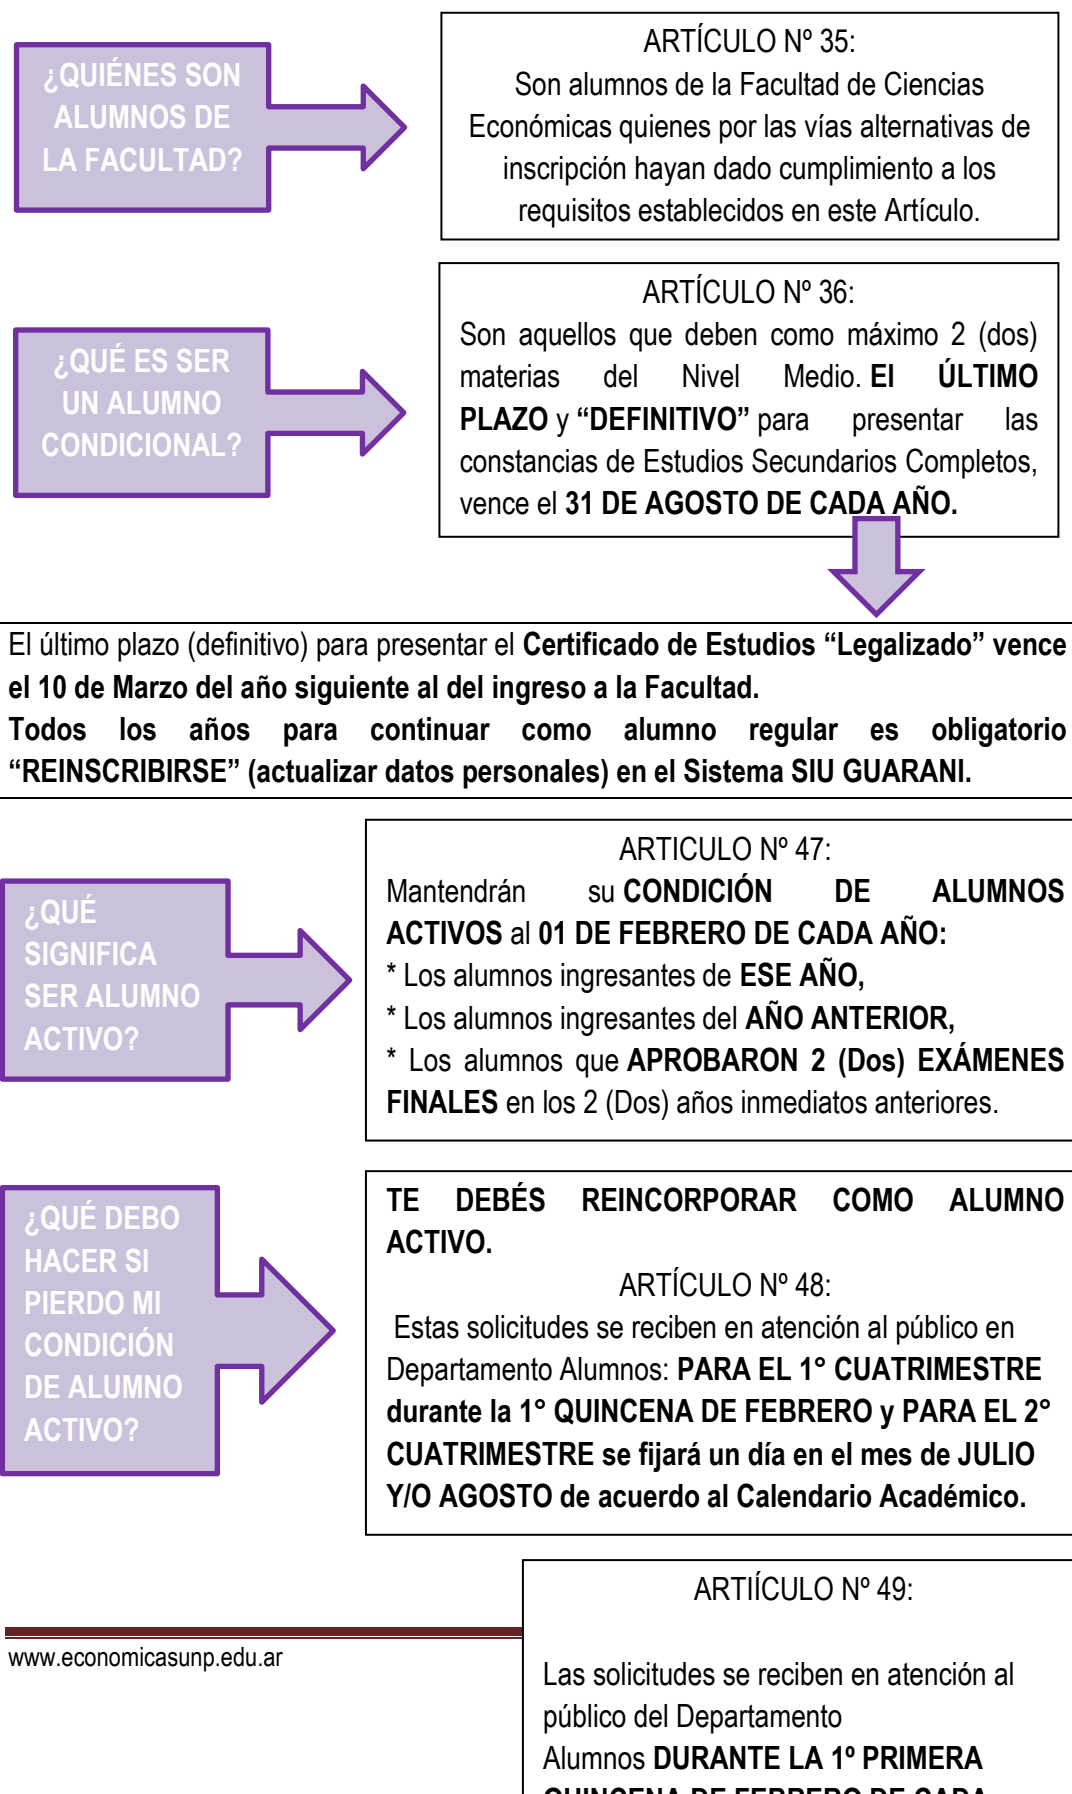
¿QUIÉNES SON ALUMNOS DE LA FACULTAD?

ARTÍCULO Nº 35:
Son alumnos de la Facultad de Ciencias Económicas quienes por las vías alternativas de inscripción hayan dado cumplimiento a los requisitos establecidos en este Artículo.

¿QUÉ ES SER UN ALUMNO CONDICIONAL?

ARTÍCULO Nº 36:
Son aquellos que deben como máximo 2 (dos) materias del Nivel Medio. El ÚLTIMO PLAZO y "DEFINITIVO" para presentar las constancias de Estudios Secundarios Completos, vence el 31 DE AGOSTO DE CADA AÑO.

El último plazo (definitivo) para presentar el Certificado de Estudios "Legalizado" vence el 10 de Marzo del año siguiente al del ingreso a la Facultad.
Todos los años para continuar como alumno regular es obligatorio "REINSCRIBIRSE" (actualizar datos personales) en el Sistema SIU GUARANI.

¿QUÉ SIGNIFICA SER ALUMNO ACTIVO?

ARTICULO Nº 47:
Mantendrán su CONDICIÓN DE ALUMNOS ACTIVOS al 01 DE FEBRERO DE CADA AÑO:
* Los alumnos ingresantes de ESE AÑO,
* Los alumnos ingresantes del AÑO ANTERIOR,
* Los alumnos que APROBARON 2 (Dos) EXÁMENES FINALES en los 2 (Dos) años inmediatos anteriores.

¿QUÉ DEBO HACER SI PIERDO MI CONDICIÓN DE ALUMNO ACTIVO?

TE DEBÉS REINCORPORAR COMO ALUMNO ACTIVO.
ARTÍCULO Nº 48:
Estas solicitudes se reciben en atención al público en Departamento Alumnos: PARA EL 1° CUATRIMESTRE durante la 1° QUINCENA DE FEBRERO y PARA EL 2° CUATRIMESTRE se fijará un día en el mes de JULIO Y/O AGOSTO de acuerdo al Calendario Académico.

ARTIÍCULO Nº 49:
Las solicitudes se reciben en atención al público del Departamento Alumnos DURANTE LA 1º PRIMERA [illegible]

www.economicasunp.edu.ar